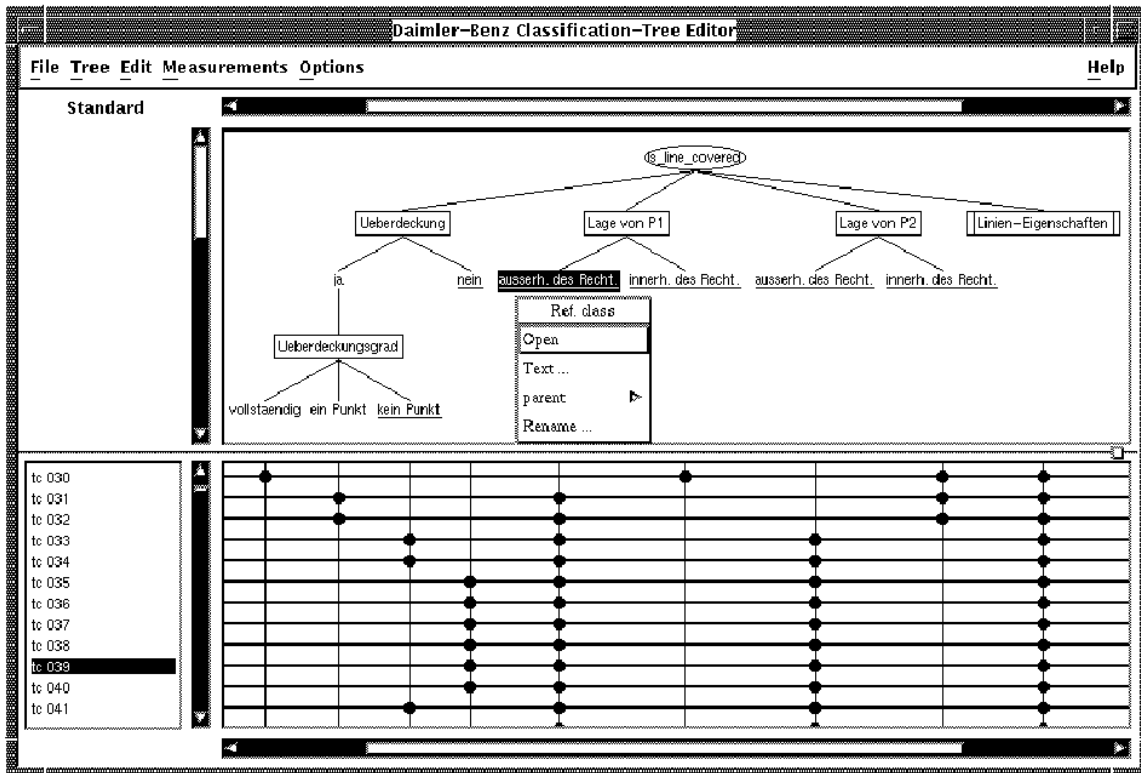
Daimler-Benz Classification-Tree Editor

File Tree Edit Measurements Options Help

Standard

is_line_covered

Ueberdeckung

Lage von P1

Lage von P2

Linien-Eigenschaften

ja

nein

ausserh. des Recht.

innerh. des Recht.

ausserh. des Recht.

innerh. des Recht.

Ref. class
Open
Text ...
parent
Rename ...

Ueberdeckungsgrad

vollstaendig

ein Punkt

kein Punkt

tc 030
tc 031
tc 032
tc 033
tc 034
tc 035
tc 036
tc 037
tc 038
tc 039
tc 040
tc 041